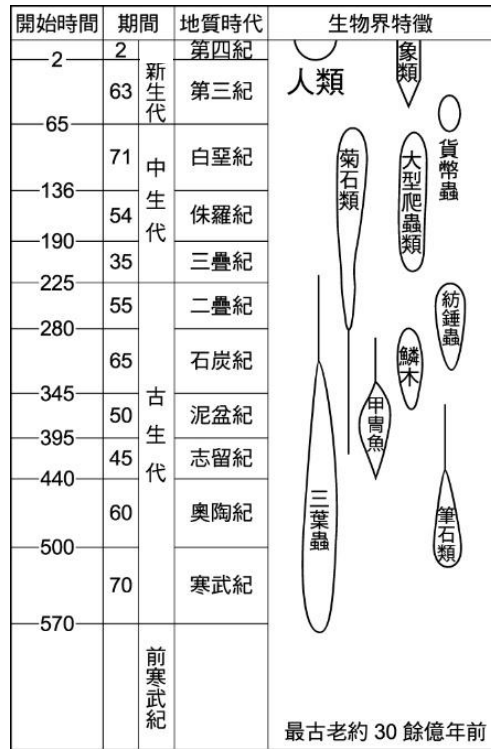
| 開始時間 | 期間 | | 地質時代 | 生物界特徵 |
|---|---|---|---|---|
| 2 | 2 | 新生代 | 第四紀 | 象類 |
| 65 | 63 | | 第三紀 | 人類 |
| 136 | 71 | 中生代 | 白堊紀 | 菊石類　大型爬蟲類　貨幣蟲 |
| 190 | 54 | | 侏羅紀 | |
| 225 | 35 | | 三疊紀 | |
| 280 | 55 | 古生代 | 二疊紀 | 紡錘蟲 |
| 345 | 65 | | 石炭紀 | 鱗木 |
| 395 | 50 | | 泥盆紀 | 甲冑魚 |
| 440 | 45 | | 志留紀 | |
| 500 | 60 | | 奧陶紀 | 三葉蟲　筆石類 |
| 570 | 70 | | 寒武紀 | |
| | | 前寒武紀 | | 最古老約 30 餘億年前 |